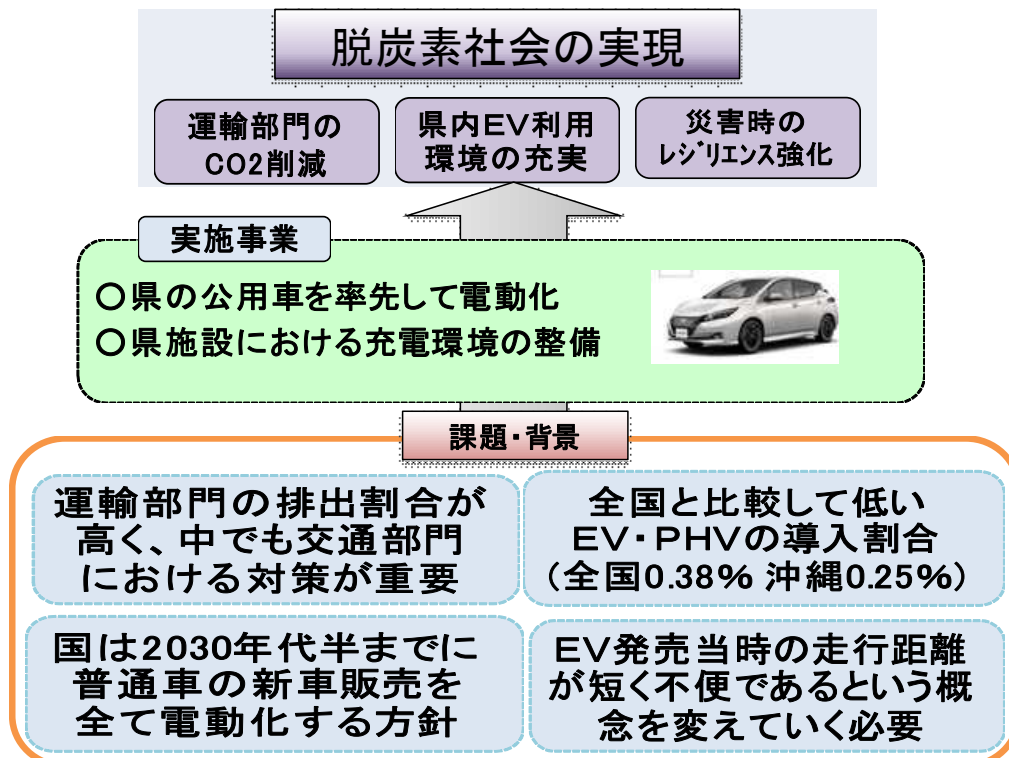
脱炭素社会の実現

運輸部門のCO2削減

県内EV利用環境の充実

災害時のレジリエンス強化

実施事業

〇県の公用車を率先して電動化
〇県施設における充電環境の整備

課題・背景

運輸部門の排出割合が高く、中でも交通部門における対策が重要

全国と比較して低いEV・PHVの導入割合（全国0.38% 沖縄0.25%）

国は2030年代半までに普通車の新車販売を全て電動化する方針

EV発売当時の走行距離が短く不便であるという概念を変えていく必要